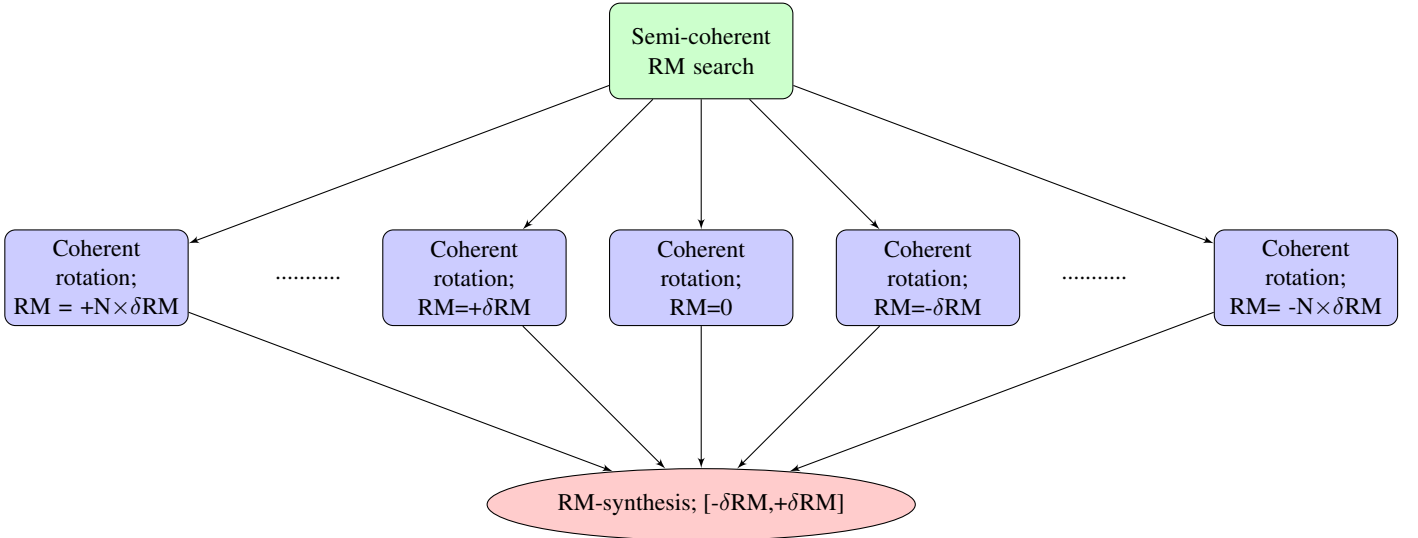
Semi-coherent RM search

Coherent rotation; RM = +N$\times\delta$RM

..........

Coherent rotation; RM=+$\delta$RM

Coherent rotation; RM=0

Coherent rotation; RM=-$\delta$RM

..........

Coherent rotation; RM= -N$\times\delta$RM

RM-synthesis; [-$\delta$RM,+$\delta$RM]